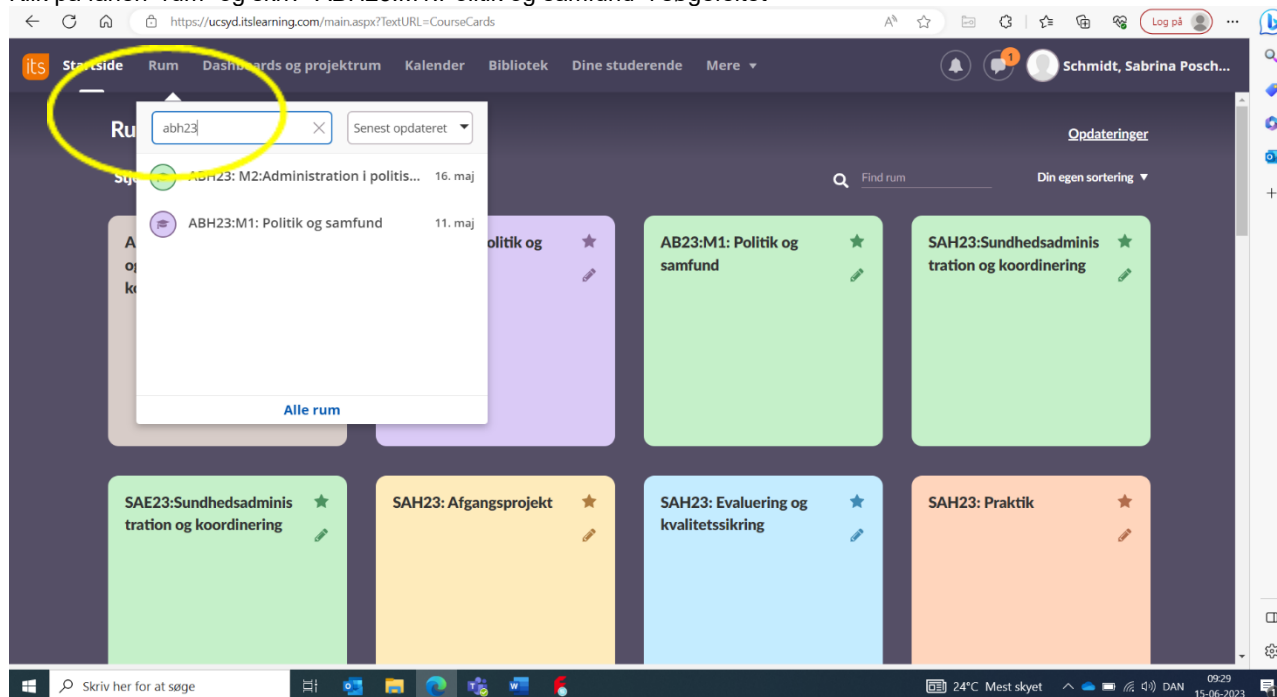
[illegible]

https://ucsyd.itslearning.com/main.aspx?TextURL=CourseCards

Log på

its Startside Rum Dashboards og projektrum Kalender Bibliotek Dine studerende Mere

1

Schmidt, Sabrina Posch...

Ru

abh23

Senest opdateret

ABH23: M2:Administration i politis... 16. maj

ABH23:M1: Politik og samfund 11. maj

Alle rum

Opdateringer

Find rum

Din egen sortering

A
o
k

olitik og

AB23:M1: Politik og samfund

SAH23:Sundhedsadministration og koordinering

SAE23:Sundhedsadministration og koordinering

SAH23: Afgangsprojekt

SAH23: Evaluering og kvalitetssikring

SAH23: Praktik

Skriv her for at søge

24°C Mest skyet

DAN

09:29
15-06-2023